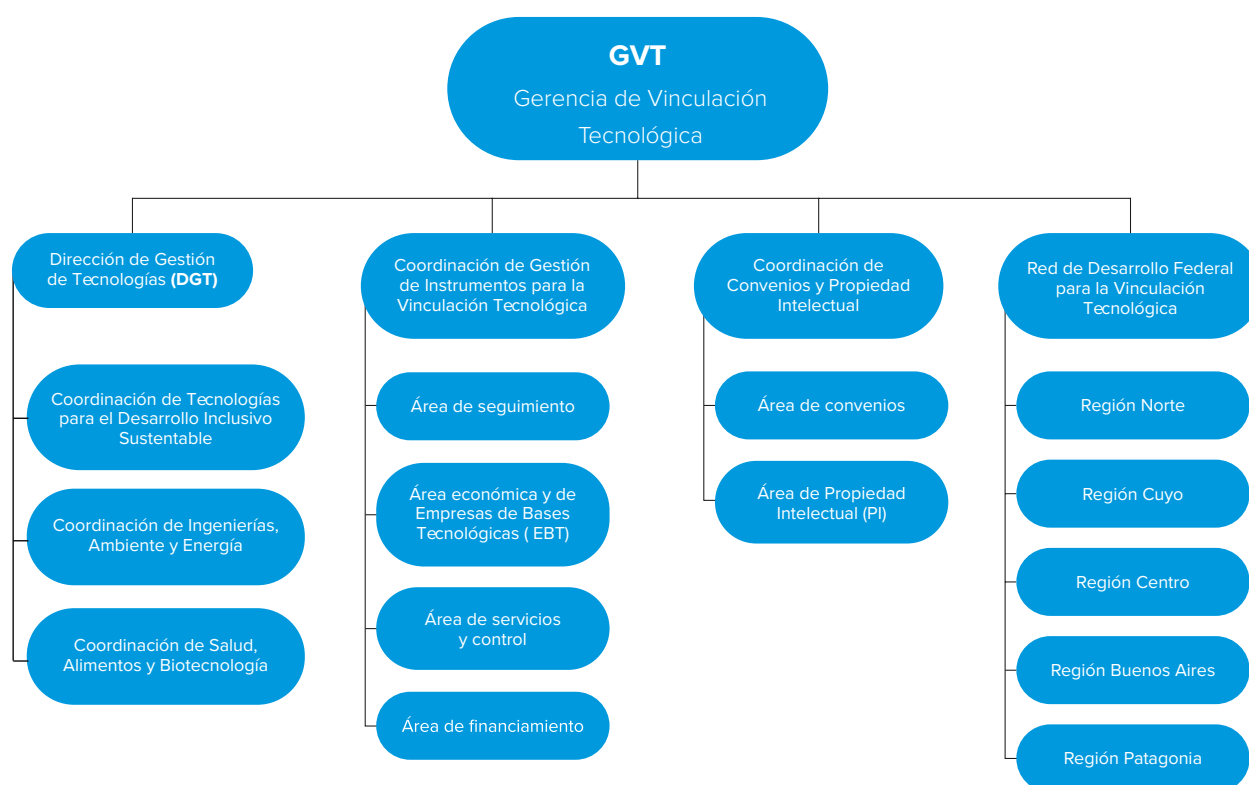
GVT
Gerencia de Vinculación Tecnológica

Dirección de Gestión de Tecnologías (DGT)

Coordinación de Tecnologías para el Desarrollo Inclusivo Sustentable

Coordinación de Ingenierías, Ambiente y Energía

Coordinación de Salud, Alimentos y Biotecnología

Coordinación de Gestión de Instrumentos para la Vinculación Tecnológica

Área de seguimiento

Área económica y de Empresas de Bases Tecnológicas ( EBT)

Área de servicios y control

Área de financiamiento

Coordinación de Convenios y Propiedad Intelectual

Área de convenios

Área de Propiedad Intelectual (PI)

Red de Desarrollo Federal para la Vinculación Tecnológica

Región Norte

Región Cuyo

Región Centro

Región Buenos Aires

Región Patagonia